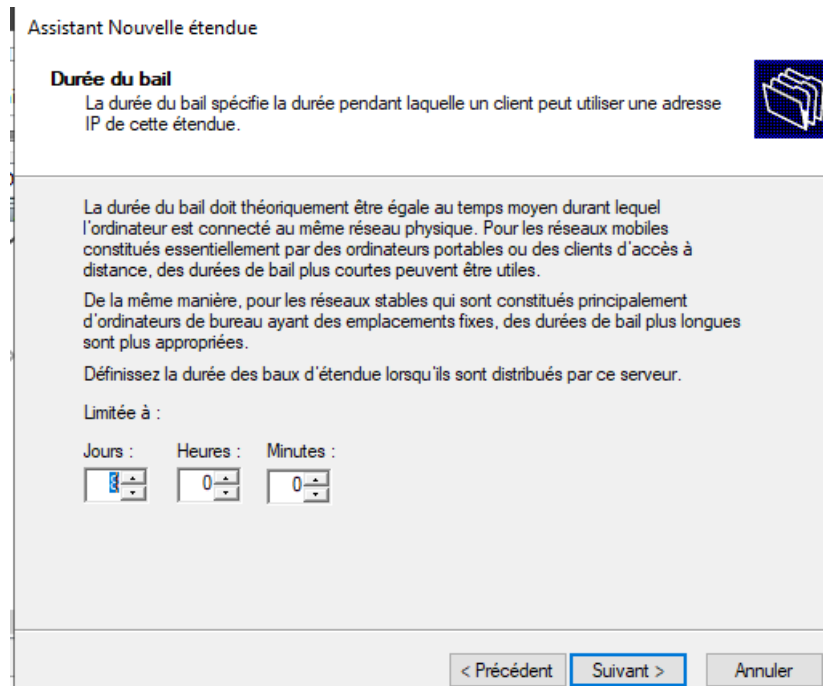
Assistant Nouvelle étendue

Durée du bail
La durée du bail spécifie la durée pendant laquelle un client peut utiliser une adresse IP de cette étendue.

La durée du bail doit théoriquement être égale au temps moyen durant lequel l'ordinateur est connecté au même réseau physique. Pour les réseaux mobiles constitués essentiellement par des ordinateurs portables ou des clients d'accès à distance, des durées de bail plus courtes peuvent être utiles.

De la même manière, pour les réseaux stables qui sont constitués principalement d'ordinateurs de bureau ayant des emplacements fixes, des durées de bail plus longues sont plus appropriées.

Définissez la durée des baux d'étendue lorsqu'ils sont distribués par ce serveur.

Limitée à :

Jours : 8
Heures : 0
Minutes : 0

< Précédent
Suivant >
Annuler